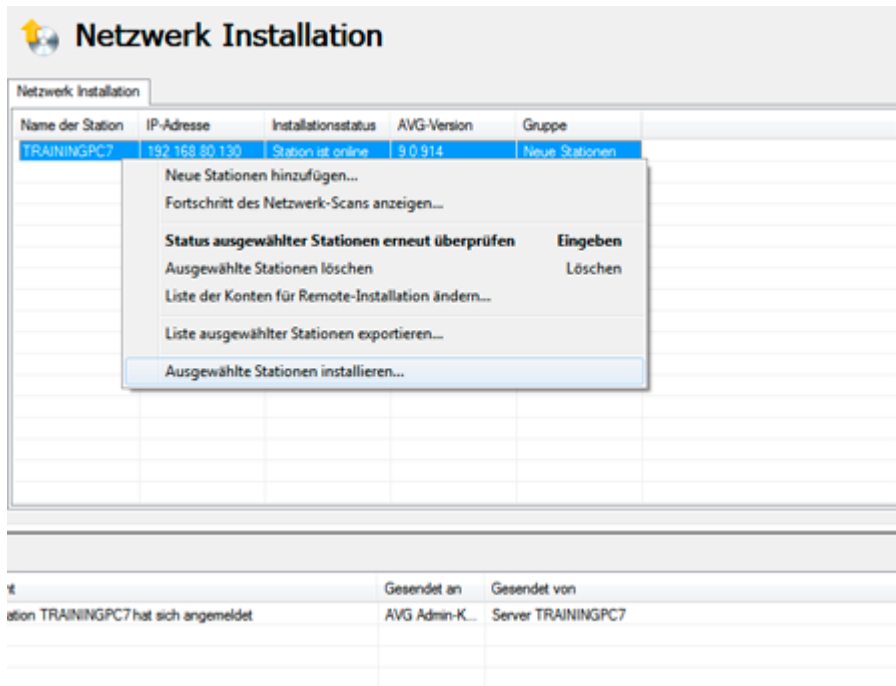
Netzwerk Installation

Netzwerk Installation

| Name der Station | IP-Adresse | Installationsstatus | AVG-Version | Gruppe |
|---|---|---|---|---|
| TRAININGPC7 | 192.168.80.130 | Station ist online | 9.0.914 | Neue Stationen |

Neue Stationen hinzufügen...
Fortschritt des Netzwerk-Scans anzeigen...
Status ausgewählter Stationen erneut überprüfen Eingeben
Ausgewählte Stationen löschen Löschen
Liste der Konten für Remote-Installation ändern...
Liste ausgewählter Stationen exportieren...
Ausgewählte Stationen installieren...

| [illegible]t | Gesendet an | Gesendet von |
|---|---|---|
| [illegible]ation TRAININGPC7 hat sich angemeldet | AVG Admin-K... | Server TRAININGPC7 |